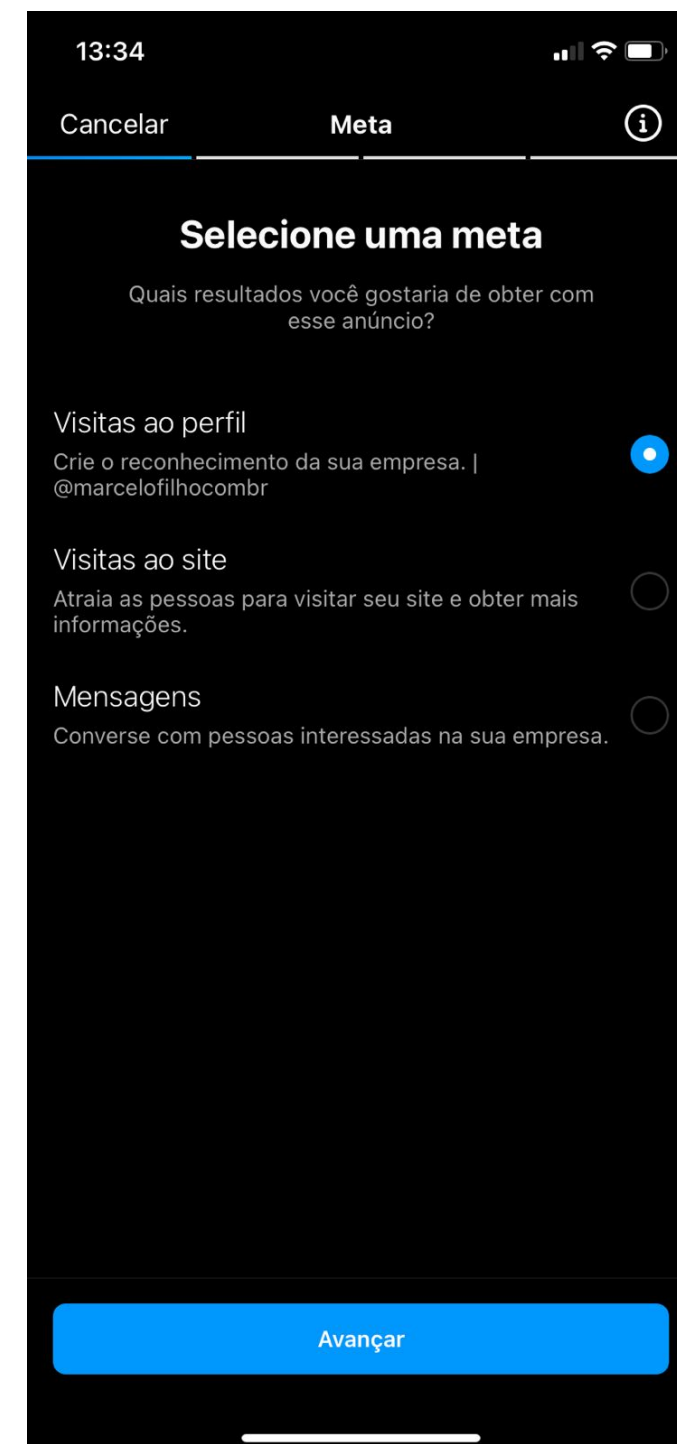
13:34

Cancelar

Meta

Selecione uma meta

Quais resultados você gostaria de obter com esse anúncio?

Visitas ao perfil

Crie o reconhecimento da sua empresa. | @marcelofilhocombr

Visitas ao site

Atraia as pessoas para visitar seu site e obter mais informações.

Mensagens

Converse com pessoas interessadas na sua empresa.

Avançar